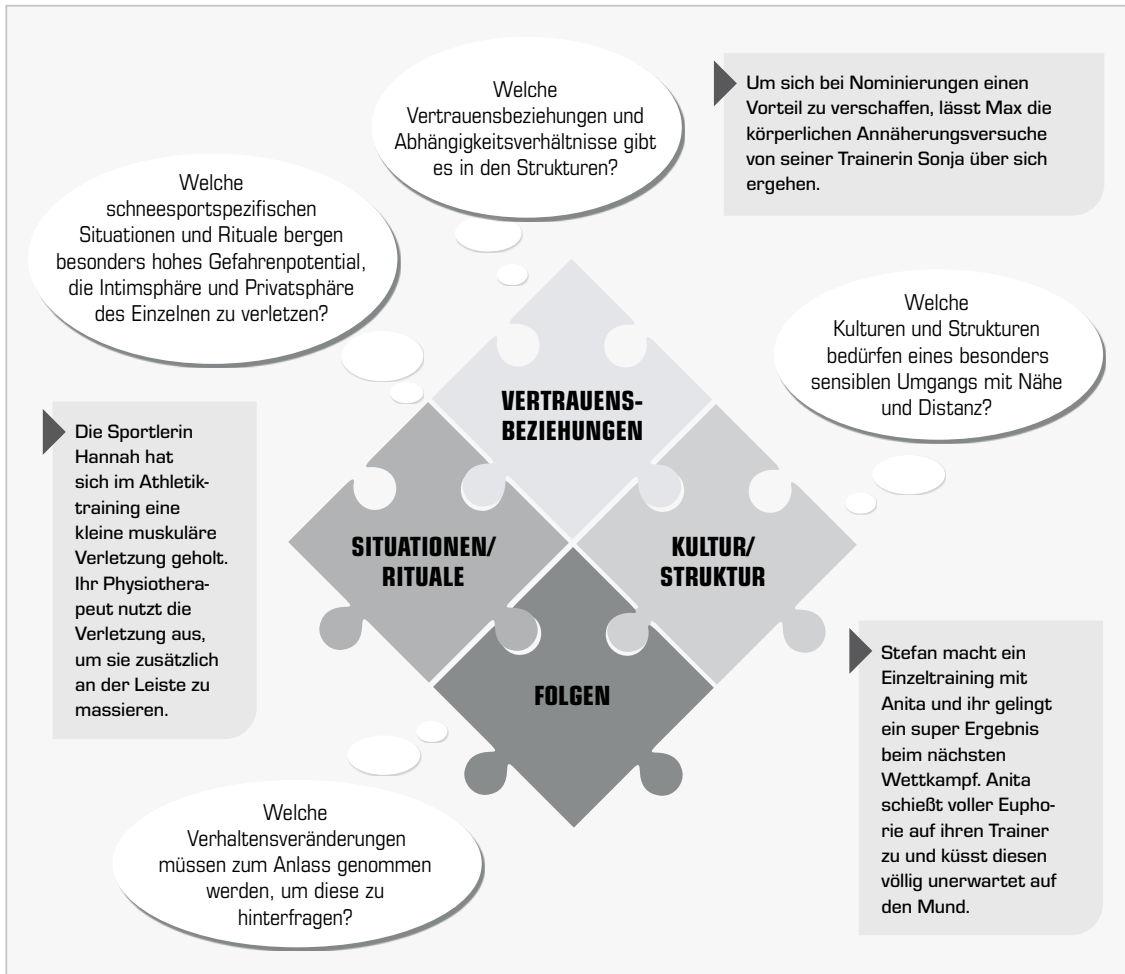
Welche Vertrauensbeziehungen und Abhängigkeitsverhältnisse gibt es in den Strukturen?

Um sich bei Nominierungen einen Vorteil zu verschaffen, lässt Max die körperlichen Annäherungsversuche von seiner Trainerin Sonja über sich ergehen.

Welche schneesportspezifischen Situationen und Rituale bergen besonders hohes Gefahrenpotential, die Intimsphäre und Privatsphäre des Einzelnen zu verletzen?

Welche Kulturen und Strukturen bedürfen eines besonders sensiblen Umgangs mit Nähe und Distanz?

VERTRAUENSBEZIEHUNGEN

Die Sportlerin Hannah hat sich im Athletiktraining eine kleine muskuläre Verletzung geholt. Ihr Physiotherapeut nutzt die Verletzung aus, um sie zusätzlich an der Leiste zu massieren.

SITUATIONEN/ RITUALE

KULTUR/ STRUKTUR

FOLGEN

Stefan macht ein Einzeltraining mit Anita und ihr gelingt ein super Ergebnis beim nächsten Wettkampf. Anita schießt voller Euphorie auf ihren Trainer zu und küsst diesen völlig unerwartet auf den Mund.

Welche Verhaltensveränderungen müssen zum Anlass genommen werden, um diese zu hinterfragen?